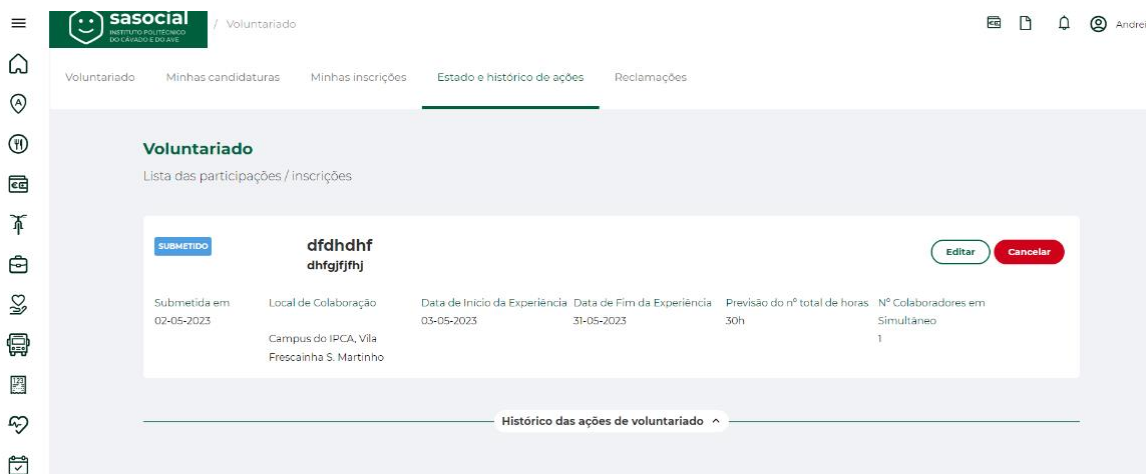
sasocial
INSTITUTO POLITÉCNICO DO CÁVADO E DO AVE
/ Voluntariado

Andrei

Voluntariado Minhas candidaturas Minhas inscrições Estado e histórico de ações Reclamações

Voluntariado
Lista das participações / inscrições

SUBMETIDO
dfdhdhf
dhfgjfjfhj

Editar Cancelar

| Submetida em | Local de Colaboração | Data de Inicio da Experiência | Data de Fim da Experiência | Previsão do nº total de horas | Nº Colaboradores em Simultâneo |
|---|---|---|---|---|---|
| 02-05-2023 | Campus do IPCA, Vila Frescainha S. Martinho | 03-05-2023 | 31-05-2023 | 30h | 1 |

Histórico das ações de voluntariado ^